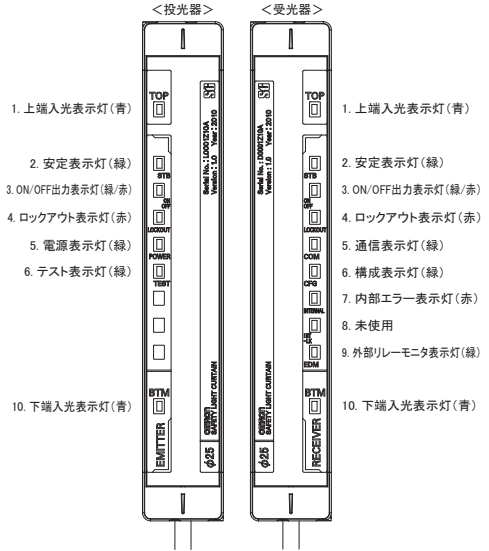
＜投光器＞

＜受光器＞

1. 上端入光表示灯（青）

2. 安定表示灯（緑）

3. ON/OFF出力表示灯（緑/赤）

4. ロックアウト表示灯（赤）

5. 電源表示灯（緑）

6. テスト表示灯（緑）

10. 下端入光表示灯（青）

TOP

STB

ON OFF

LOCKOUT

POWER

TEST

BTM

EMITTER

SIL

Serial No. : D0001Z10A Version : 1.0 Year : 2010

OMRON SAFETY LIGHT CURTAIN

φ25

TOP

STB

ON OFF

LOCKOUT

COM

CFG

INTERNAL

EDM

BTM

RECEIVER

SIL

Serial No. : D0001Z10A Version : 1.0 Year : 2010

OMRON SAFETY LIGHT CURTAIN

φ25

1. 上端入光表示灯（青）

2. 安定表示灯（緑）

3. ON/OFF出力表示灯（緑/赤）

4. ロックアウト表示灯（赤）

5. 通信表示灯（緑）

6. 構成表示灯（緑）

7. 内部エラー表示灯（赤）

8. 未使用

9. 外部リレーモニタ表示灯（緑）

10. 下端入光表示灯（青）